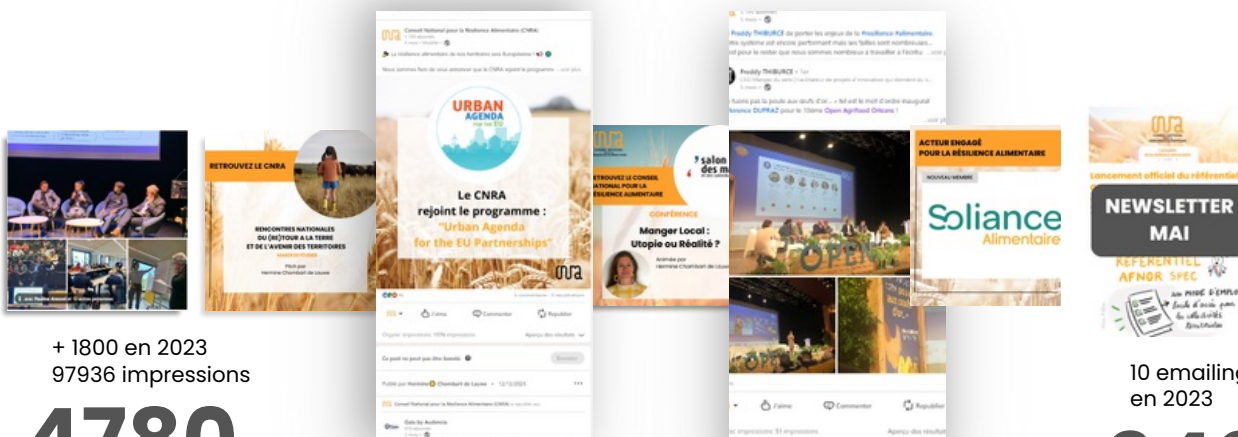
+ 1800 en 2023
97936 impressions

4780

RETROUVEZ LE CNRA

RENCONTRES NATIONALES DU (RE)TOUR A LA TERRE ET DE L'AVENIR DES TERRITOIRES

Conseil National pour la Résilience Alimentaire (CNRA)

URBAN AGENDA for the EU

Le CNRA rejoint le programme : "Urban Agenda for the EU Partnerships"

J'aime
Commenter
Republier

Ce post ne peut pas être boosté

Booster

Publié par Hermine Chombart de Lauwe · 12/12/2023

RETROUVEZ LE CNRA NATIONAL POUR LA RÉSILIENCE ALIMENTAIRE

salon des m

CONFÉRENCE

Manger Local : Utopie ou Réalité ?

Freddy THIBURCE

Florence DUPRAZ

Open Agrifood Orléans

ACTEUR ENGAGÉ POUR LA RÉSILIENCE ALIMENTAIRE

NOUVEAU MEMBRE

Soliance Alimentaire

OPEN

J'aime
Commenter
Republier

Lancement officiel du référentiel

NEWSLETTER MAI

RÉFÉRENTIEL AFNOR SPEC

10 emailing en 2023